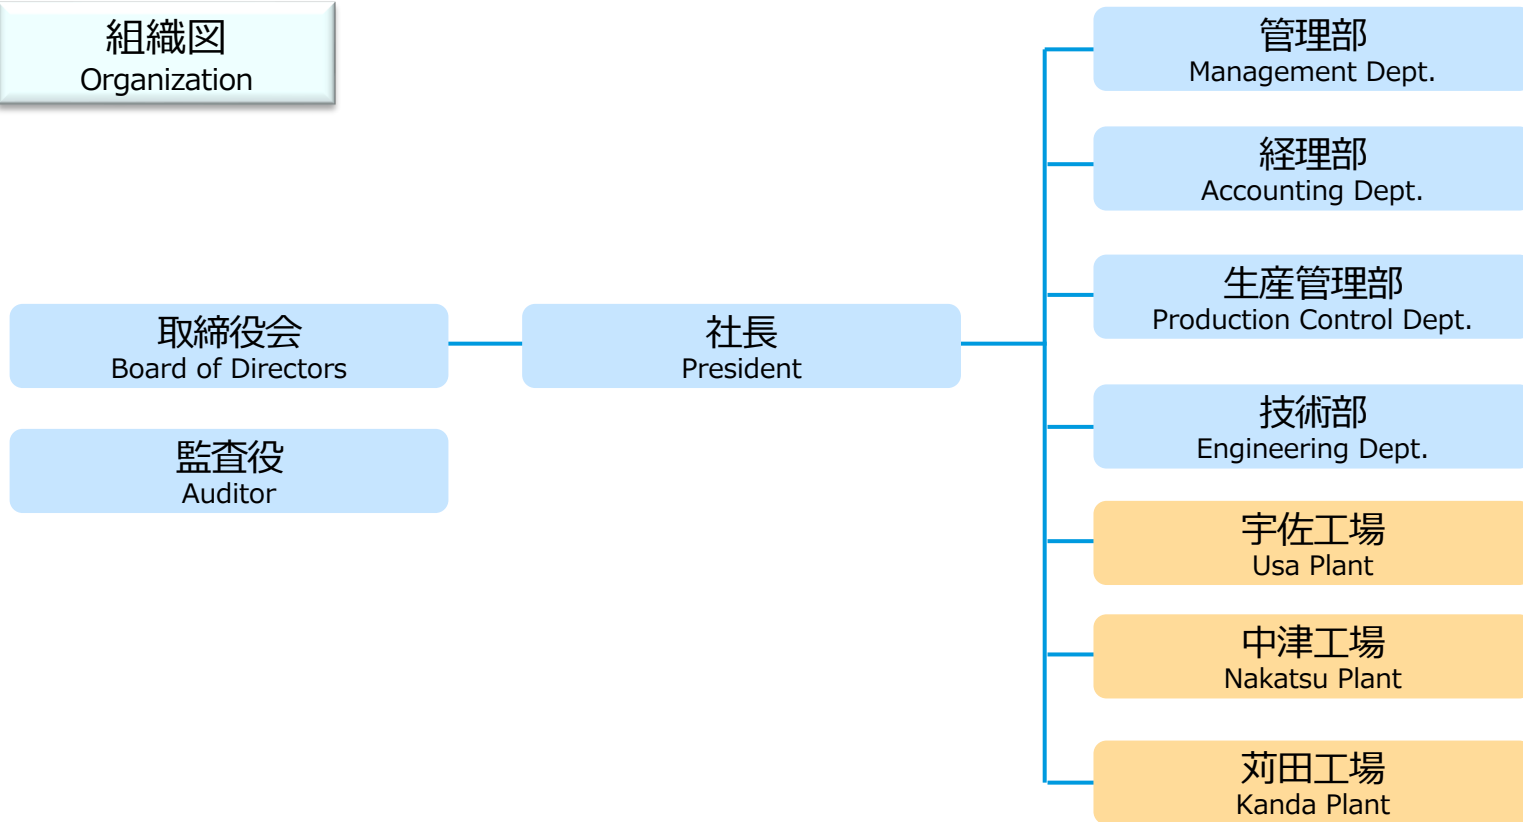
組織図
Organization

取締役会
Board of Directors

監査役
Auditor

社長
President

管理部
Management Dept.

経理部
Accounting Dept.

生産管理部
Production Control Dept.

技術部
Engineering Dept.

宇佐工場
Usa Plant

中津工場
Nakatsu Plant

苅田工場
Kanda Plant